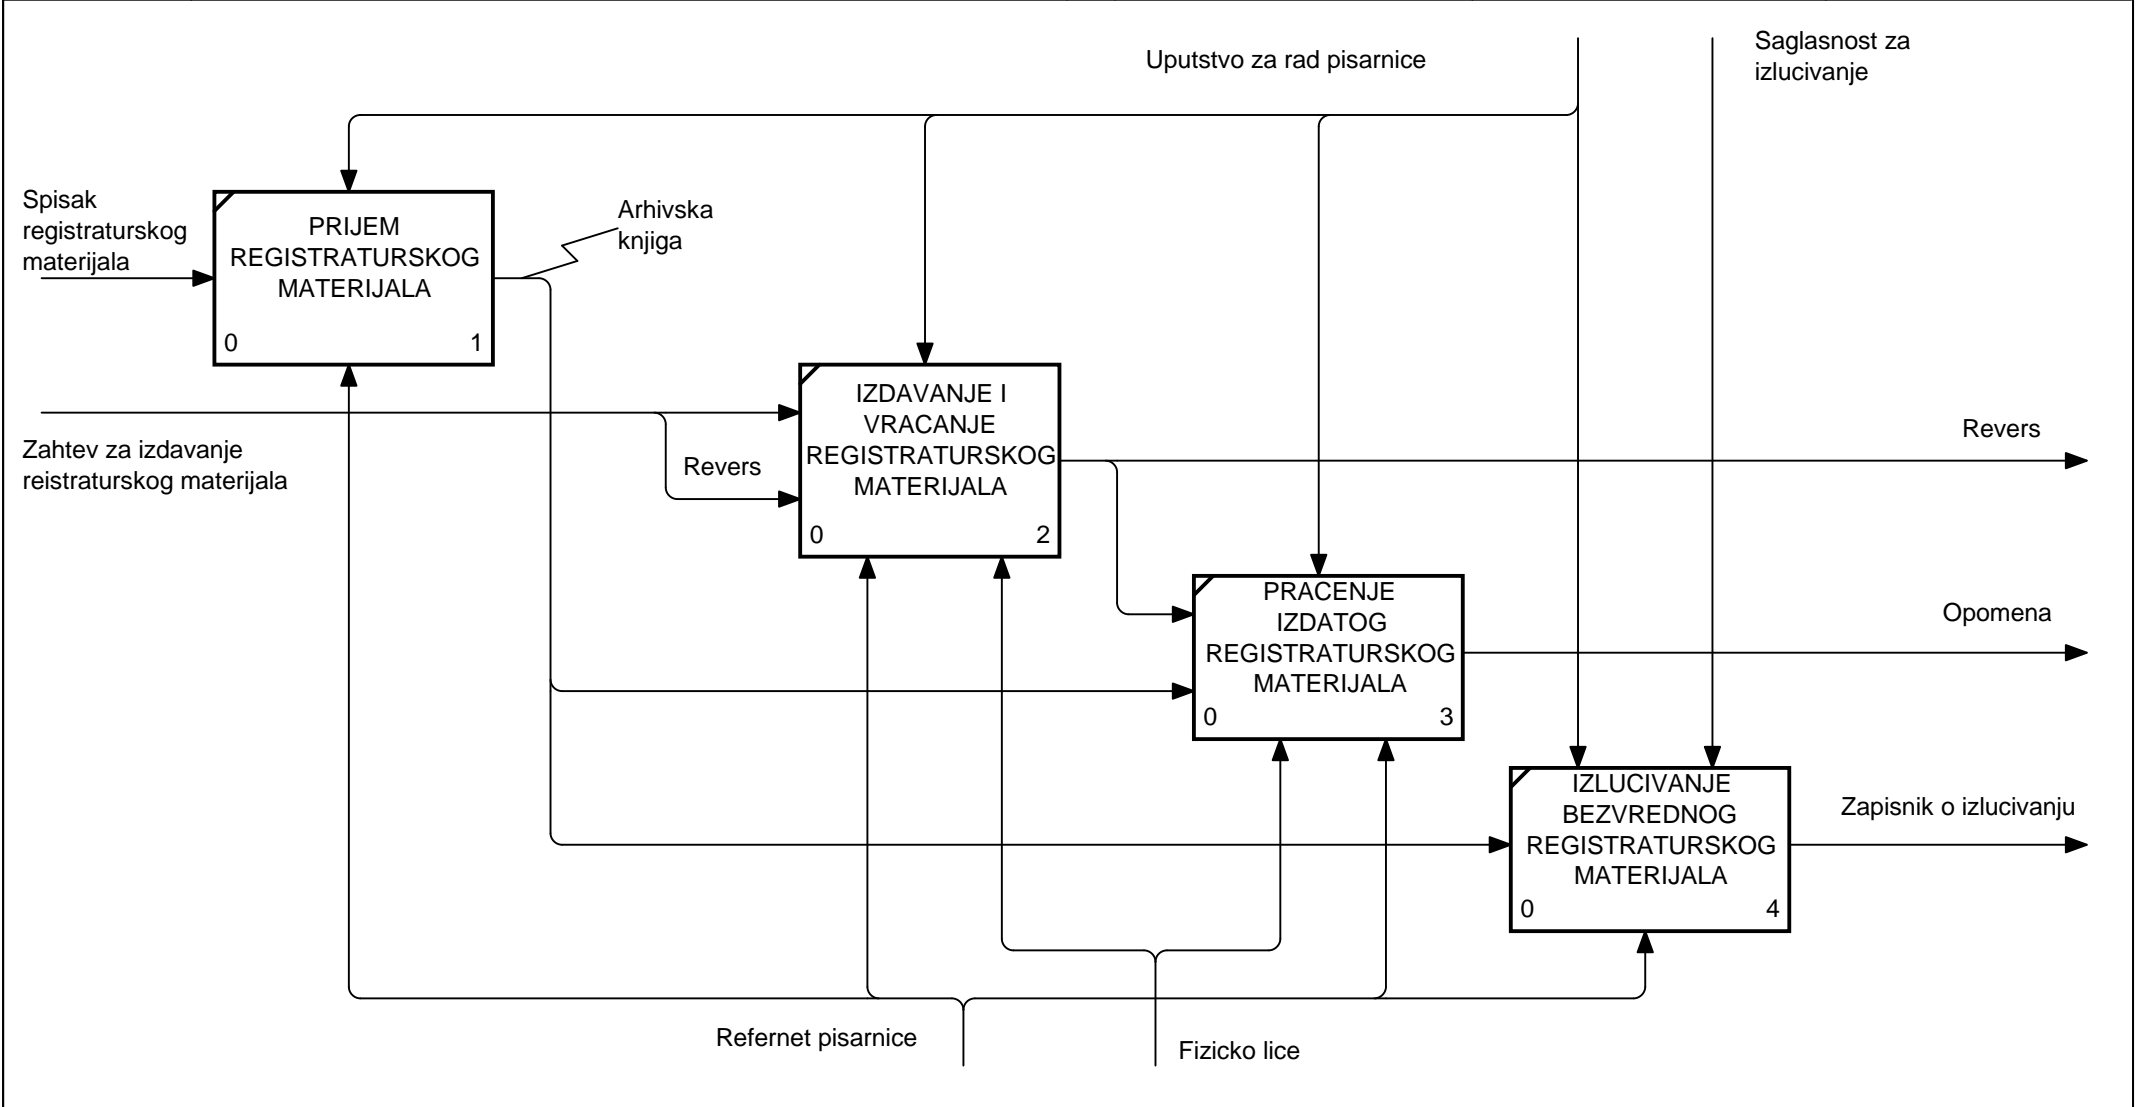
Uputstvo za rad pisarnice

Saglasnost za izlucivanje

Spisak registraturskog materijala

PRIJEM REGISTRATURSKOG MATERIJALA
0 1

Arhivska knjiga

IZDAVANJE I VRACANJE REGISTRATURSKOG MATERIJALA
0 2

Zahtev za izdavanje reistraturskog materijala

Revers

Revers

PRACENJE IZDATOG REGISTRATURSKOG MATERIJALA
0 3

Opomena

IZLUCIVANJE BEZVREDNOG REGISTRATURSKOG MATERIJALA
0 4

Zapisnik o izlucivanju

Refernet pisarnice

Fizicko lice